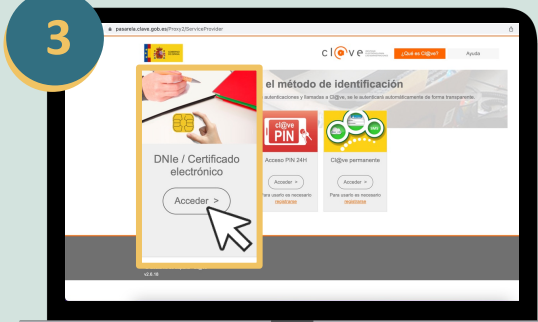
3

pasarela.clave.gob.es/Proxy2/ServiceProvider

cl@ve

¿Qué es Cl@ve?

Ayuda

el método de identificación

autenticaciones y firmadas a Cl@ve, se le autenticará automáticamente de forma transparente.

DNIe / Certificado electrónico

Acceder >

cl@ve PIN

Acceso PIN 24H

Acceder

Para usarlo es necesario registrarse

Cl@ve permanente

Acceder

Para usarlo es necesario registrarse

v2.6.18